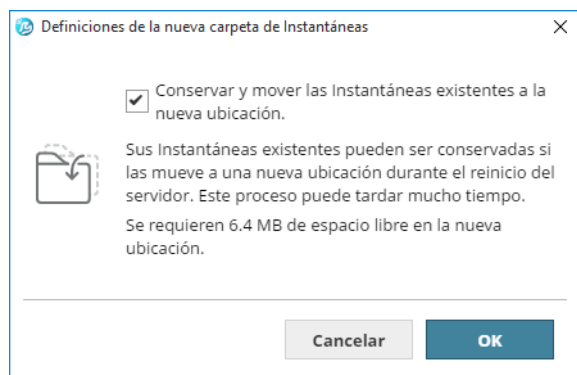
Definiciones de la nueva carpeta de Instantáneas

×

✔ Conservar y mover las Instantáneas existentes a la nueva ubicación.

Sus Instantáneas existentes pueden ser conservadas si las mueve a una nueva ubicación durante el reinicio del servidor. Este proceso puede tardar mucho tiempo.

Se requieren 6.4 MB de espacio libre en la nueva ubicación.

Cancelar

OK